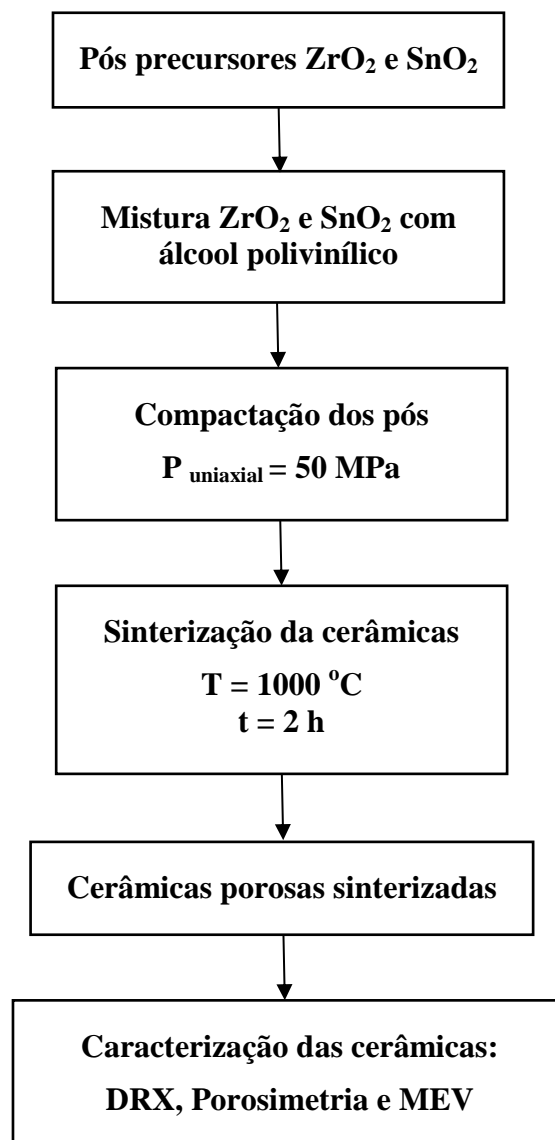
Pós precursores $ZrO_2$ e $SnO_2$

Mistura $ZrO_2$ e $SnO_2$ com álcool polivinílico

Compactação dos pós

$P_{uniaxial}$ = 50 MPa

Sinterização da cerâmicas

T = 1000 $^oC$

t = 2 h

Cerâmicas porosas sinterizadas

Caracterização das cerâmicas:

DRX, Porosimetria e MEV